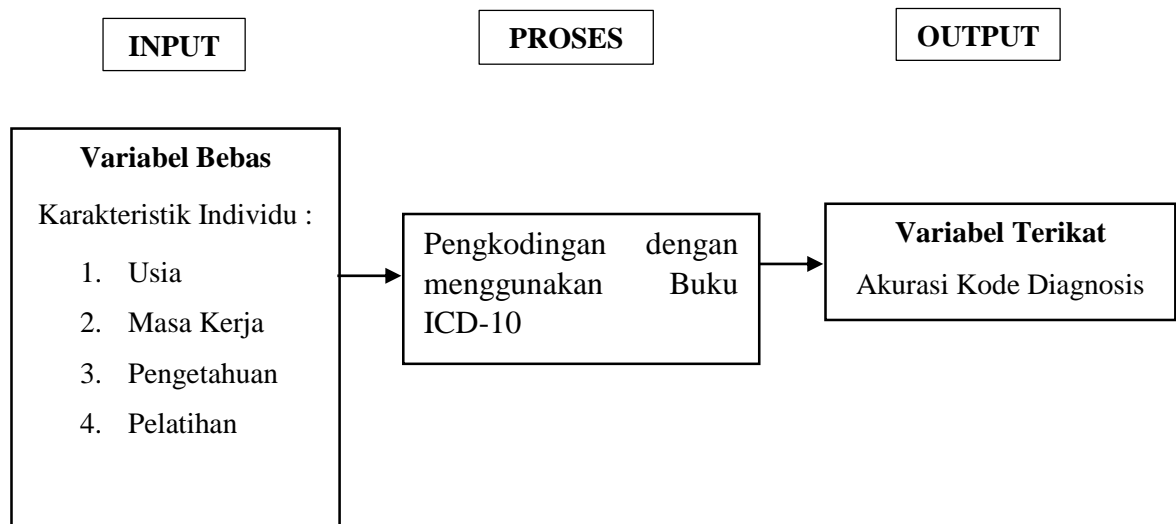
INPUT

PROSES

OUTPUT

Variabel Bebas

Karakteristik Individu :

1. Usia
2. Masa Kerja
3. Pengetahuan
4. Pelatihan

Pengkodingan dengan menggunakan Buku ICD-10

Variabel Terikat

Akurasi Kode Diagnosis